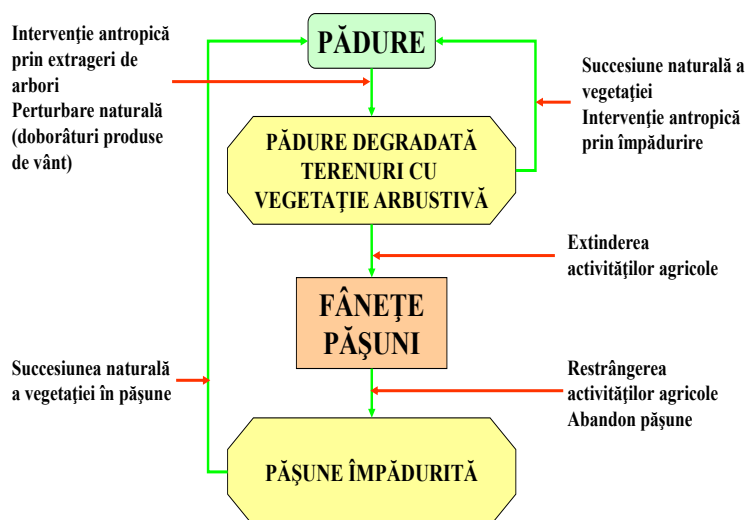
Intervenţie antropică prin extrageri de arbori
Perturbare naturală (doborâturi produse de vânt)

PĂDURE

Succesiune naturală a vegetaţiei
Intervenţie antropică prin împădurire

PĂDURE DEGRADATĂ TERENURI CU VEGETAŢIE ARBUSTIVĂ

Extinderea activităţilor agricole

FÂNEŢE PĂŞUNI

Succesiunea naturală a vegetaţiei în păşune

Restrângerea activităţilor agricole
Abandon păşune

PĂŞUNE ÎMPĂDURITĂ